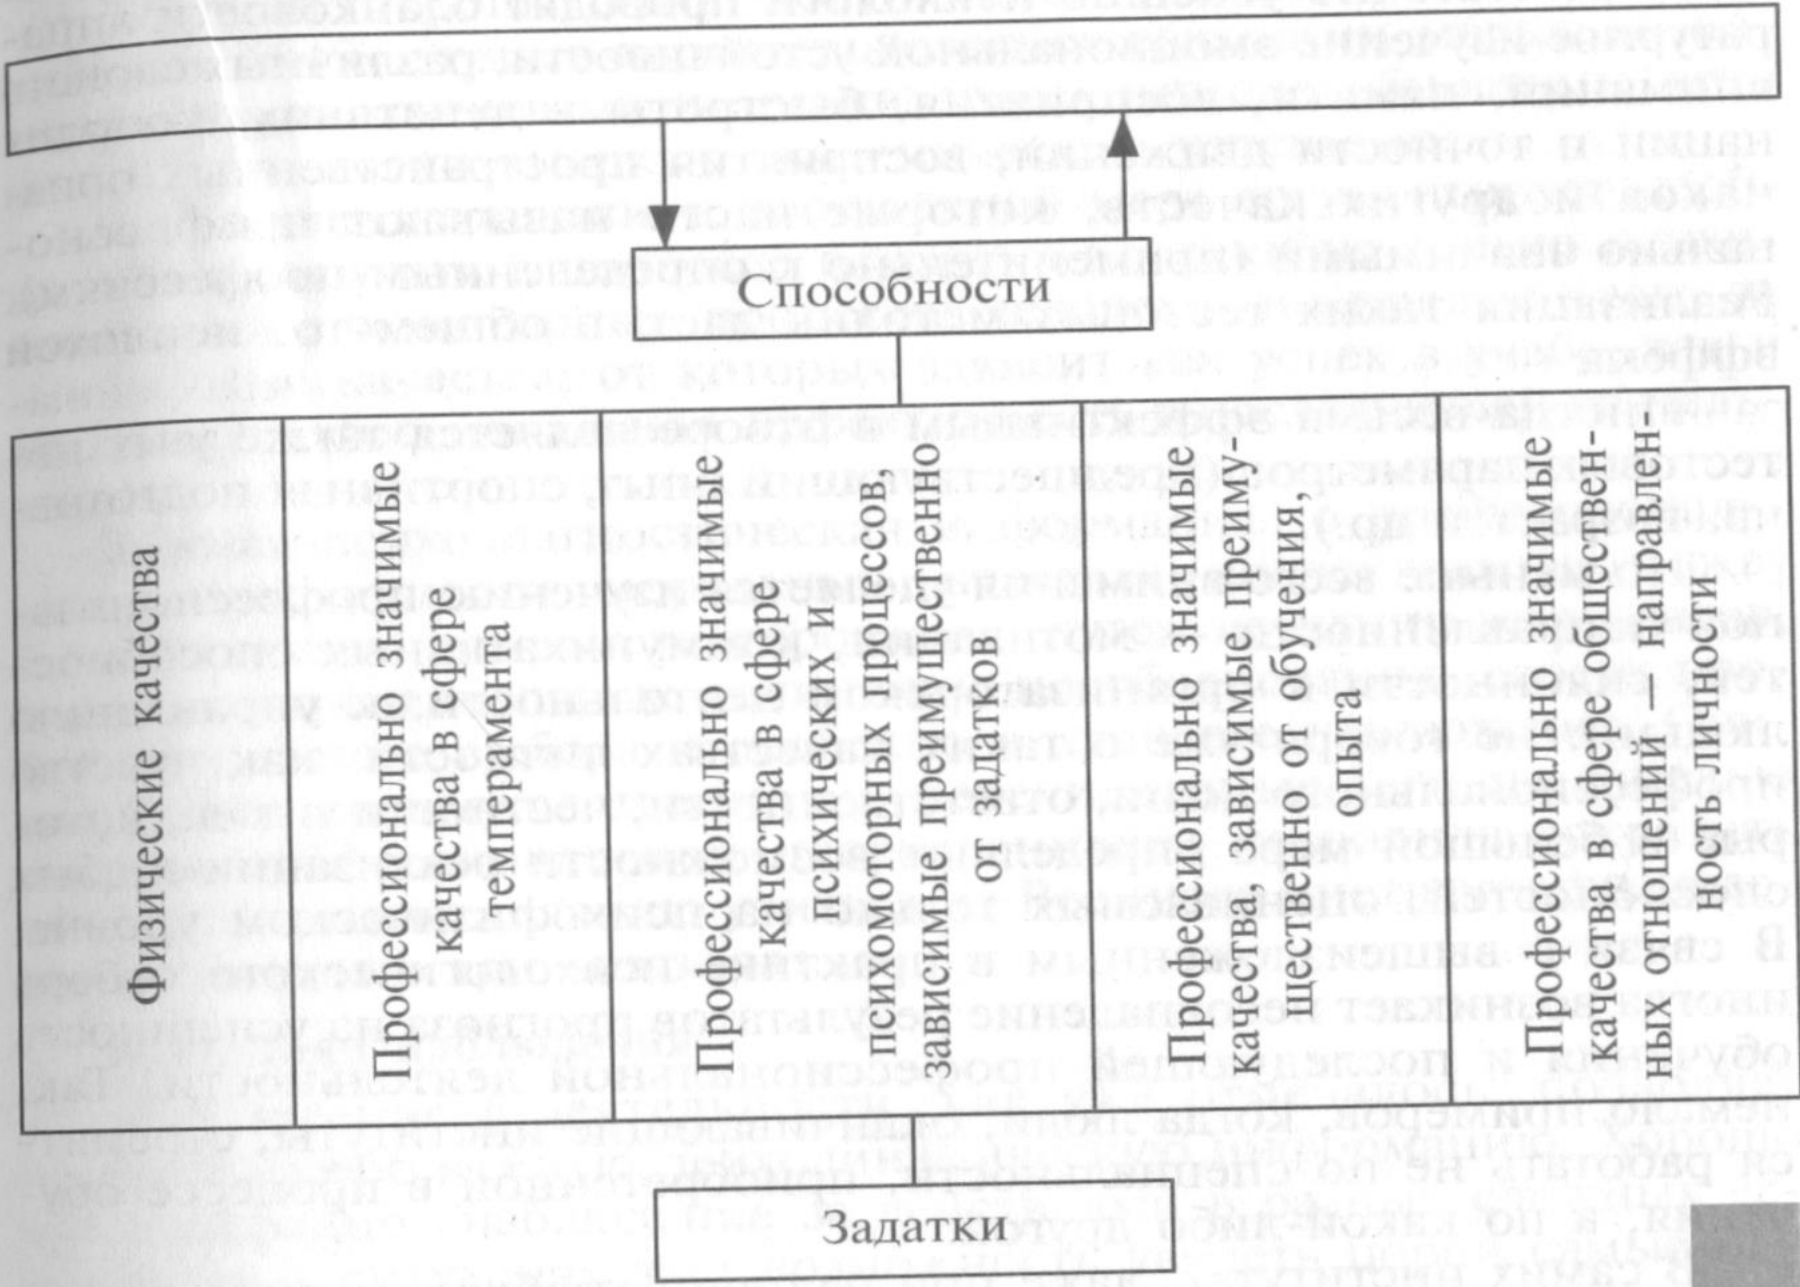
Способности

Физические качества

Профессионально значимые качества в сфере темперамента

Профессионально значимые качества в сфере психических и психомоторных процессов, зависимые преимущественно от задатков

Профессионально значимые качества, зависимые преимущественно от обучения, опыта

Профессионально значимые качества в сфере общественных отношений — направленность личности

Задатки